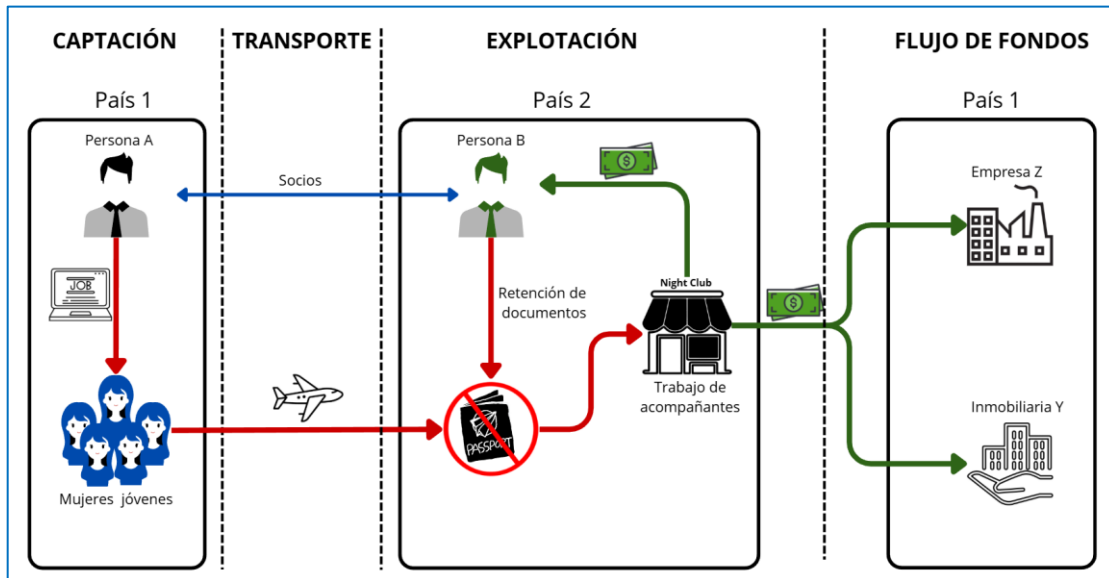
CAPTACIÓN

TRANSPORTE

EXPLOTACIÓN

FLUJO DE FONDOS

País 1

País 2

País 1

Persona A

Socios

Persona B

JOB

Retención de documentos

Night Club

Trabajo de acompañantes

PASSPORT

Mujeres jóvenes

Empresa Z

Inmobiliaria Y